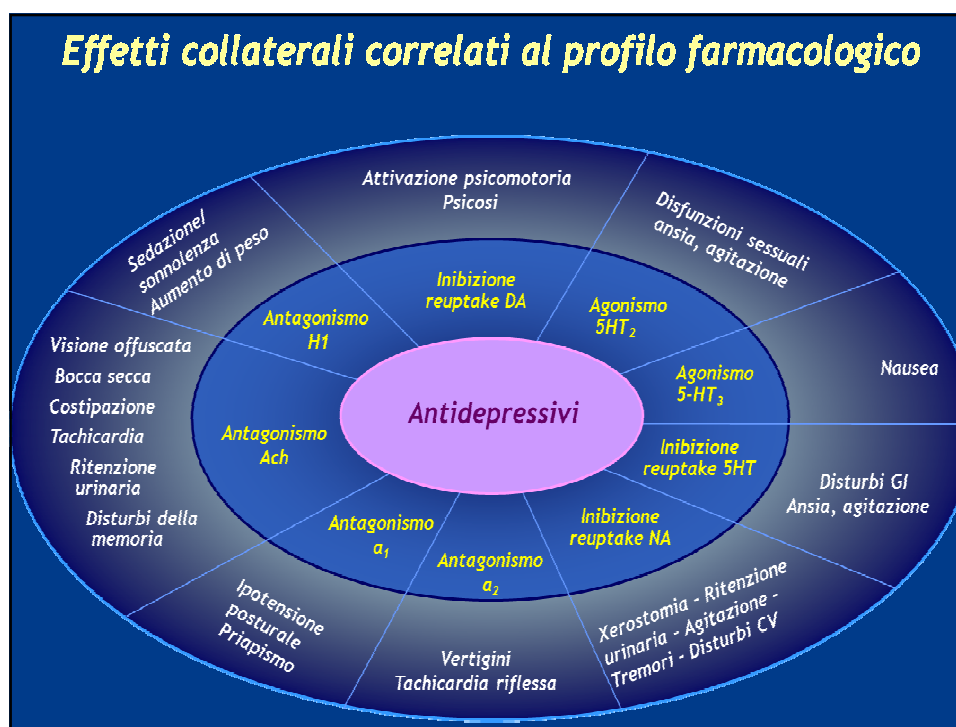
Effetti collaterali correlati al profilo farmacologico

Attivazione psicomotoria
Psicosi

Disfunzioni sessuali
ansia, agitazione

Sedazione/
sonnolenza
Aumento di peso

Inibizione
reuptake DA

Agonismo
$5HT_2$

Antagonismo
H1

Visione offuscata
Bocca secca
Costipazione
Tachicardia
Ritenzione
urinaria
Disturbi della
memoria

Agonismo
$5\text{-}HT_3$

Nausea

Antidepressivi

Antagonismo
Ach

Inibizione
reuptake 5HT

Disturbi GI
Ansia, agitazione

Antagonismo
$a_1$

Inibizione
reuptake NA

Antagonismo
$a_2$

Ipotensione
posturale
Priapismo

Vertigini
Tachicardia riflessa

Xerostomia - Ritenzione
urinaria - Agitazione -
Tremori - Disturbi CV